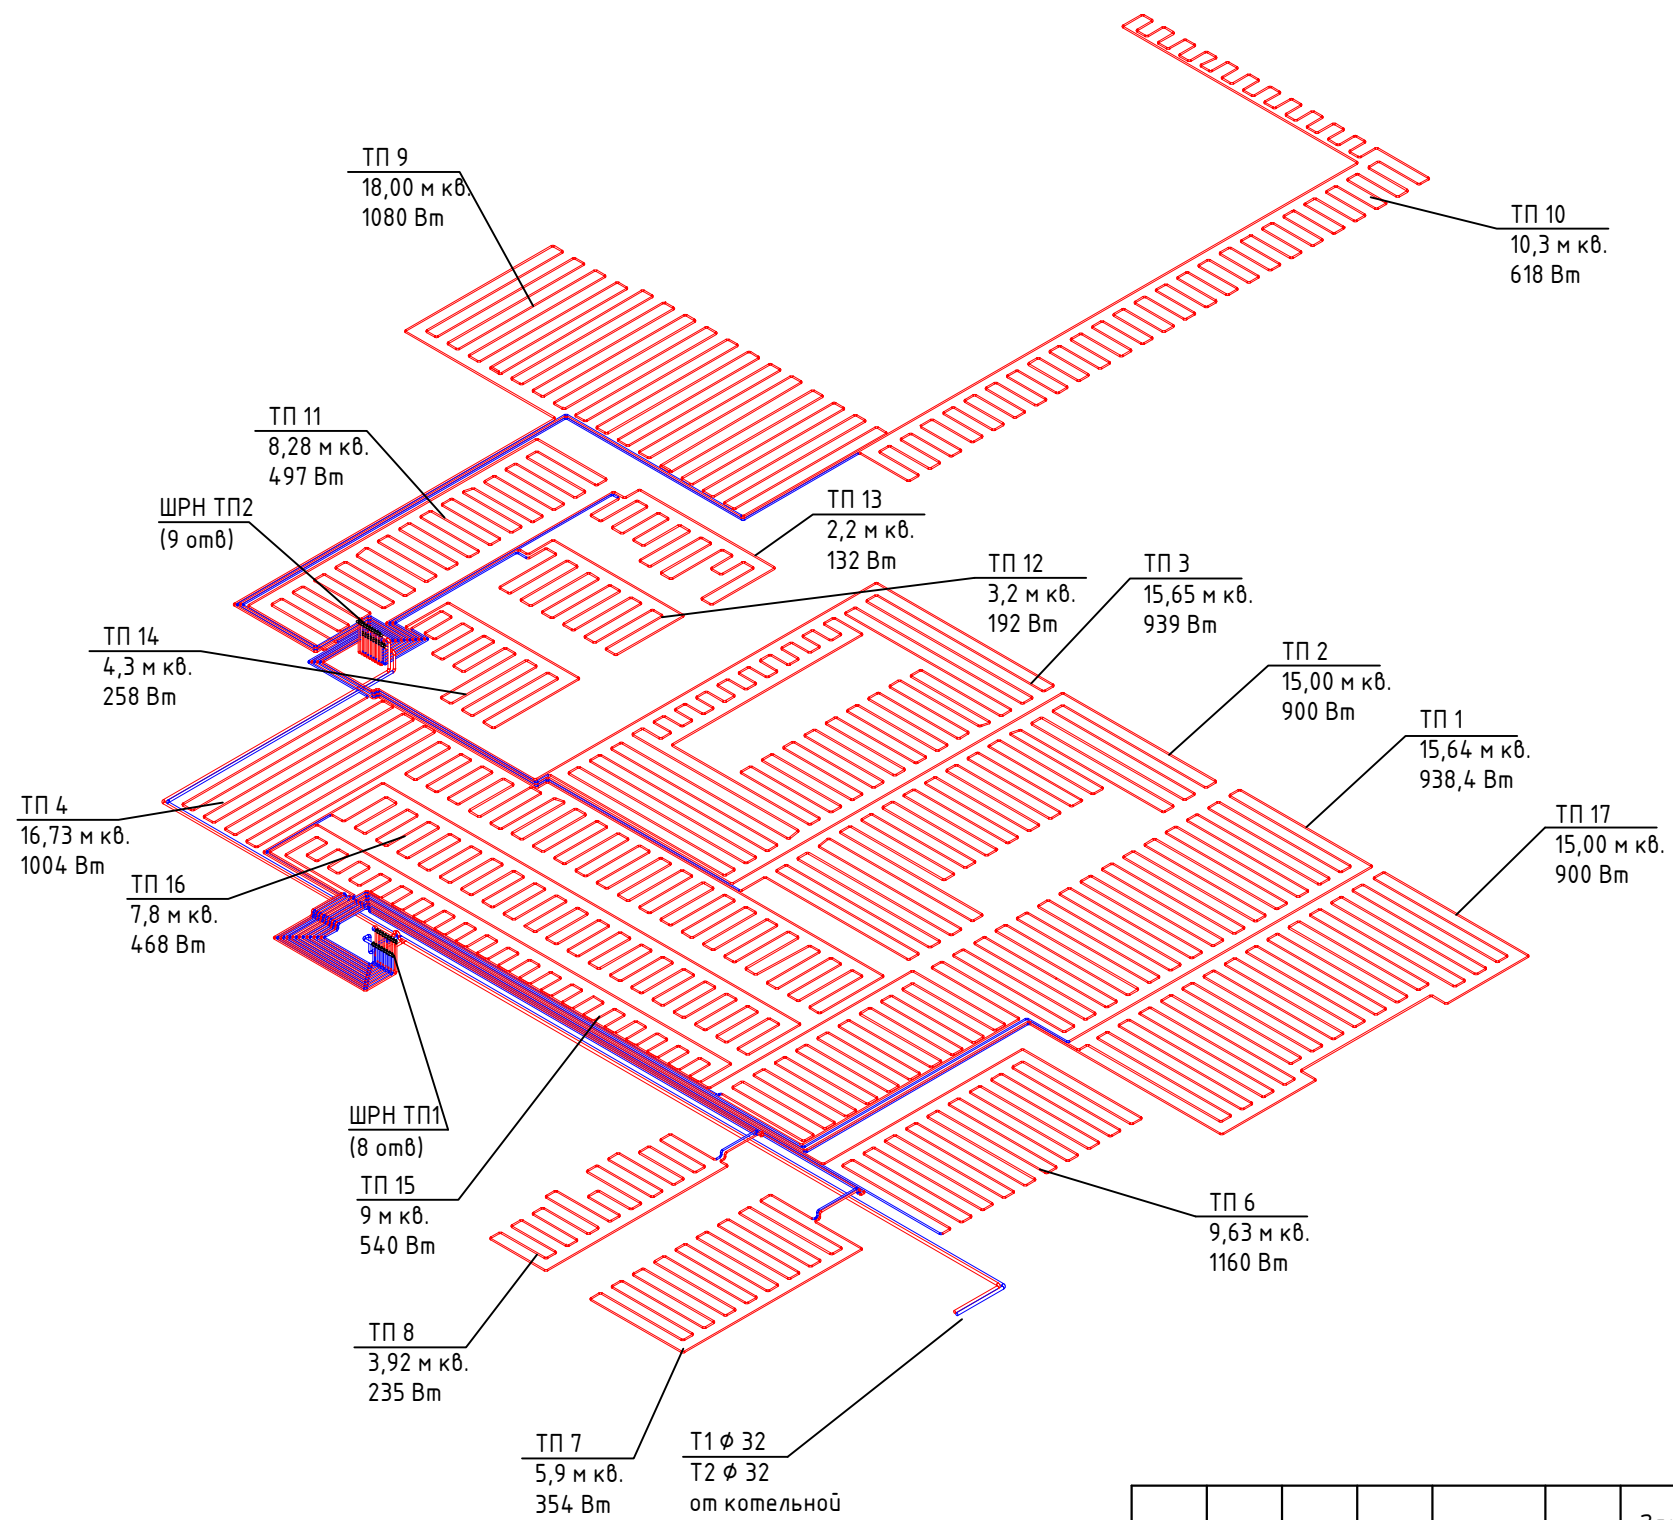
ТП 9
18,00 м кв.
1080 Вт

ТП 10
10,3 м кв.
618 Вт

ТП 11
8,28 м кв.
497 Вт

ШРН ТП2
(9 отв)

ТП 13
2,2 м кв.
132 Вт

ТП 12
3,2 м кв.
192 Вт

ТП 3
15,65 м кв.
939 Вт

ТП 14
4,3 м кв.
258 Вт

ТП 2
15,00 м кв.
900 Вт

ТП 1
15,64 м кв.
938,4 Вт

ТП 4
16,73 м кв.
1004 Вт

ТП 17
15,00 м кв.
900 Вт

ТП 16
7,8 м кв.
468 Вт

ШРН ТП1
(8 отв)

ТП 15
9 м кв.
540 Вт

ТП 6
9,63 м кв.
1160 Вт

ТП 8
3,92 м кв.
235 Вт

ТП 7
5,9 м кв.
354 Вт

Т1 $\phi$ 32
Т2 $\phi$ 32
от котельной